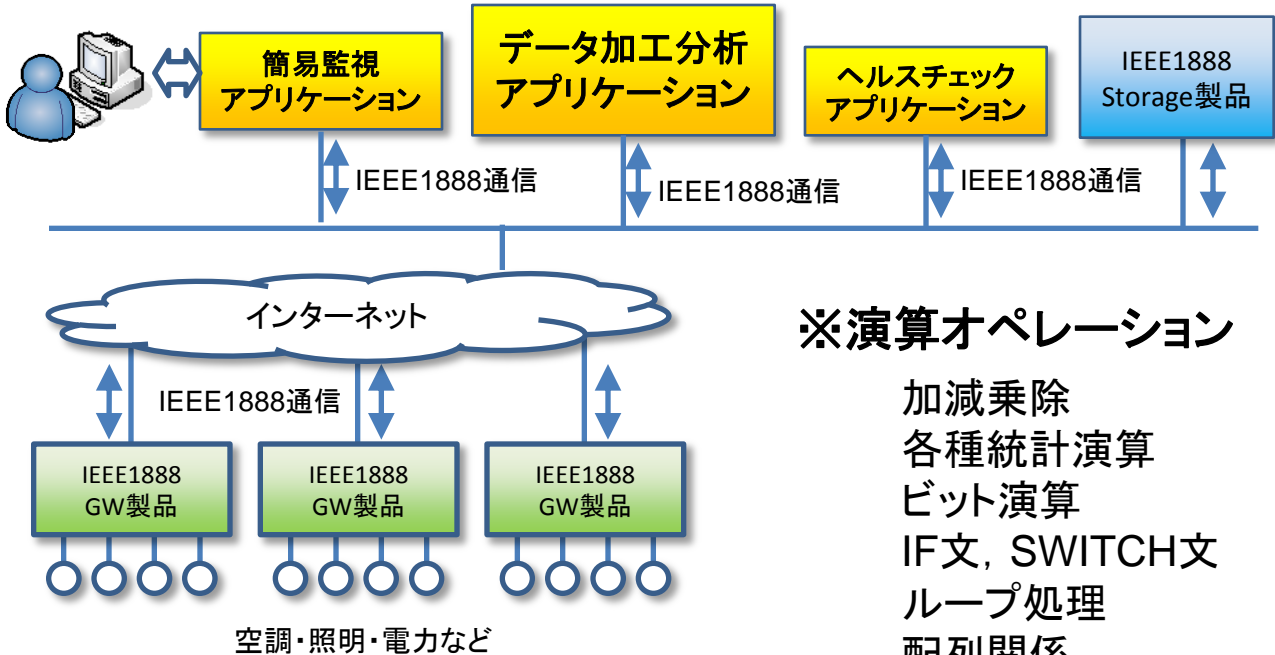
簡易監視
アプリケーション

データ加工分析
アプリケーション

ヘルスチェック
アプリケーション

IEEE1888
Storage製品

IEEE1888通信

IEEE1888通信

IEEE1888通信

インターネット

IEEE1888通信

IEEE1888
GW製品

IEEE1888
GW製品

IEEE1888
GW製品

空調・照明・電力など

※演算オペレーション

加減乗除
各種統計演算
ビット演算
IF文, SWITCH文
ループ処理
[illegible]